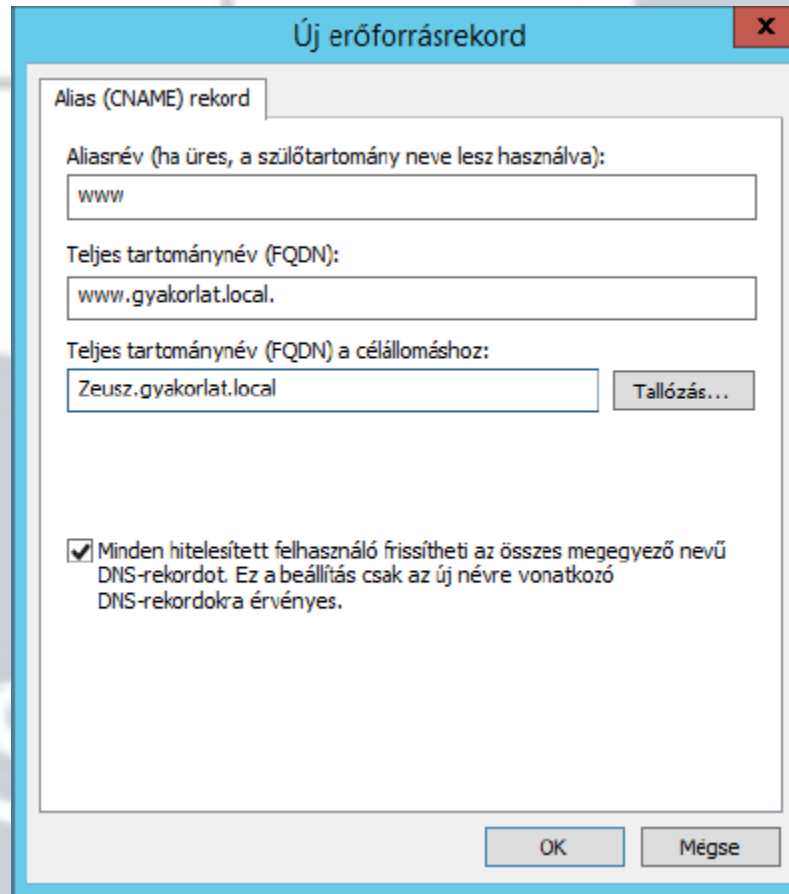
Új erőforrásrekord

x

Alias (CNAME) rekord

Aliasnév (ha üres, a szülőtartomány neve lesz használva):

www

Teljes tartománynév (FQDN):

www.gyakorlat.local.

Teljes tartománynév (FQDN) a célállomáshoz:

Zeusz.gyakorlat.local

Tallózás...

Minden hitelesített felhasználó frissítheti az összes megegyező nevű DNS-rekordot. Ez a beállítás csak az új névre vonatkozó DNS-rekordokra érvényes.

OK

Mégse